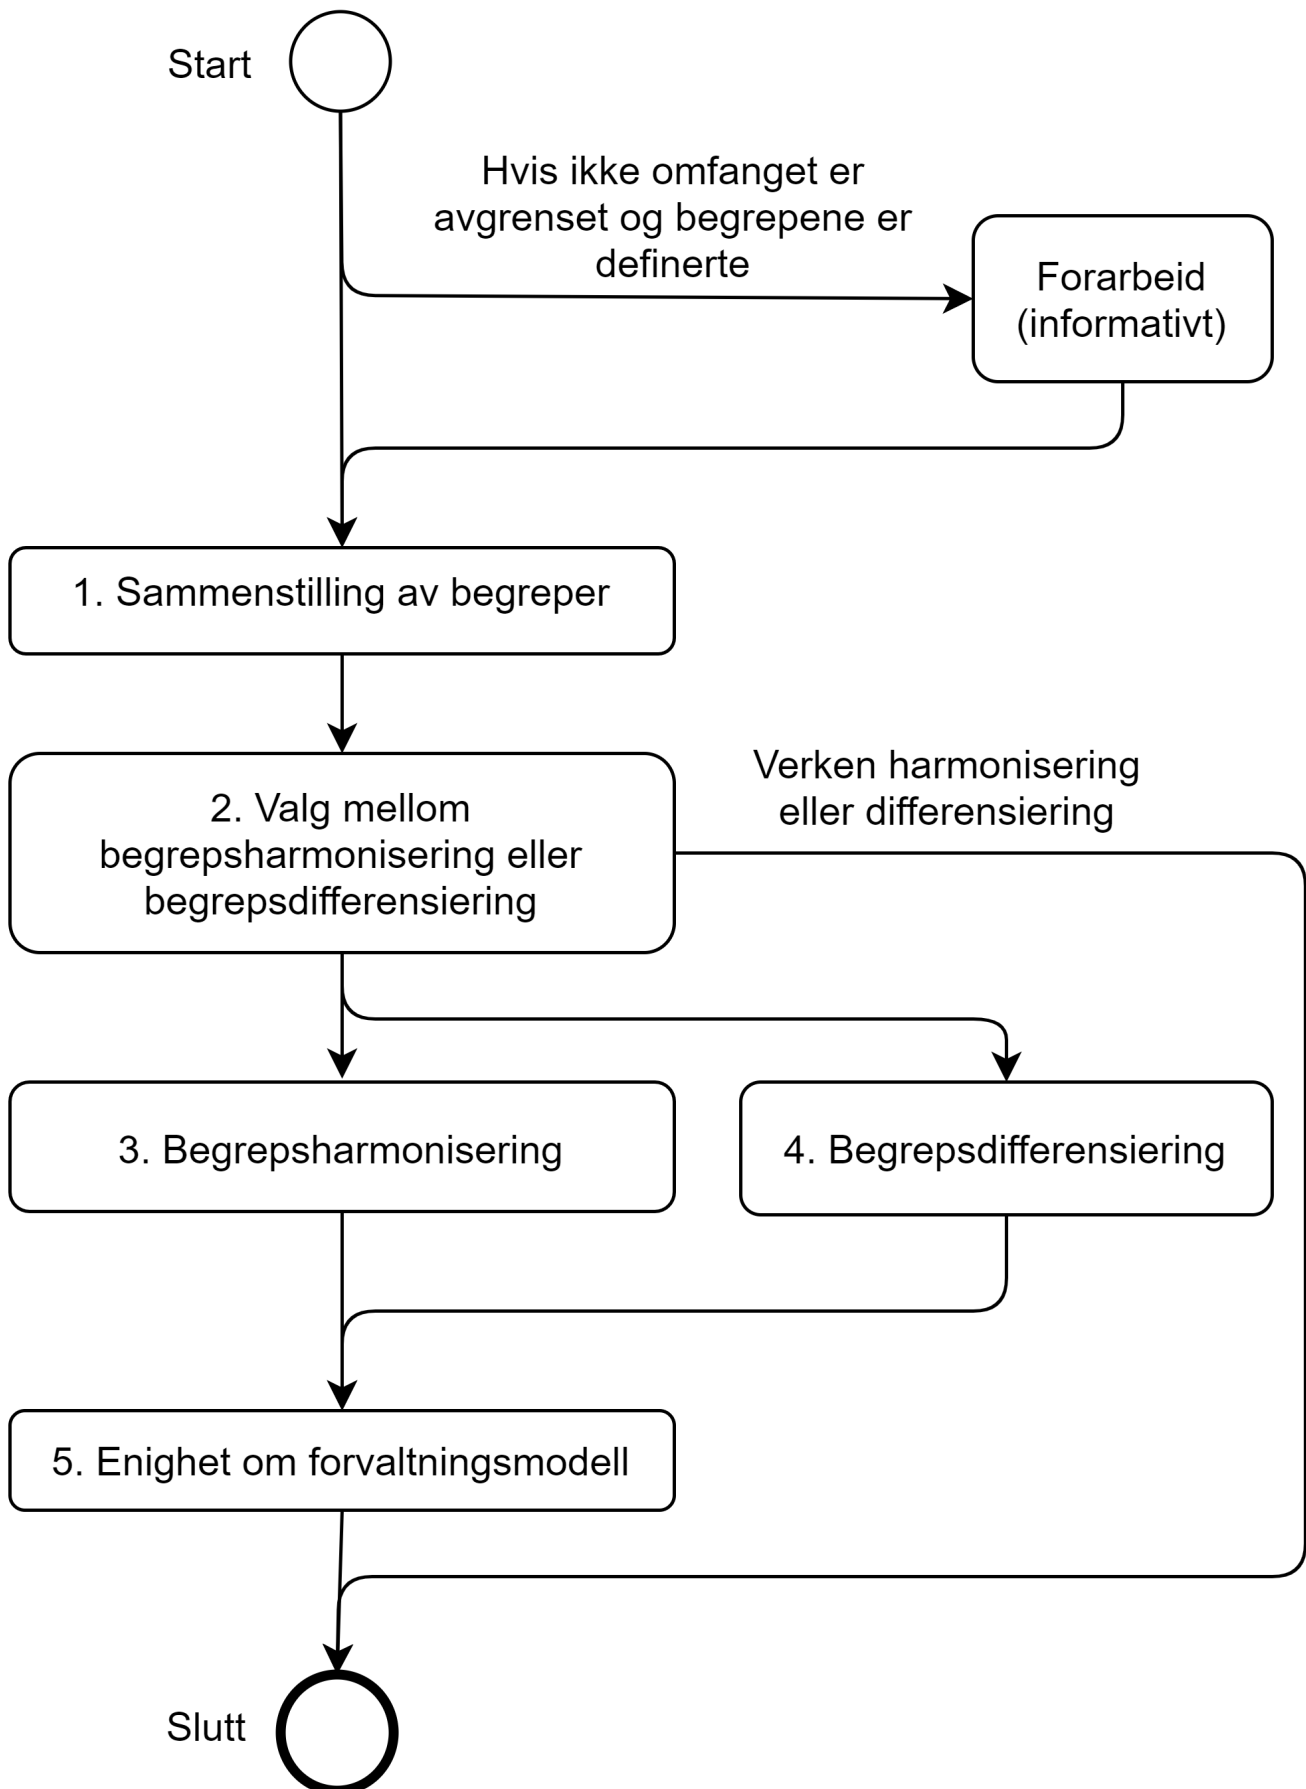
Start

Hvis ikke omfanget er avgrenset og begrepene er definerte

Forarbeid (informativt)

1. Sammenstilling av begreper

2. Valg mellom begrepsharmonisering eller begrepsdifferensiering

Verken harmonisering eller differensiering

3. Begrepsharmonisering

4. Begrepsdifferensiering

5. Enighet om forvaltningsmodell

Slutt